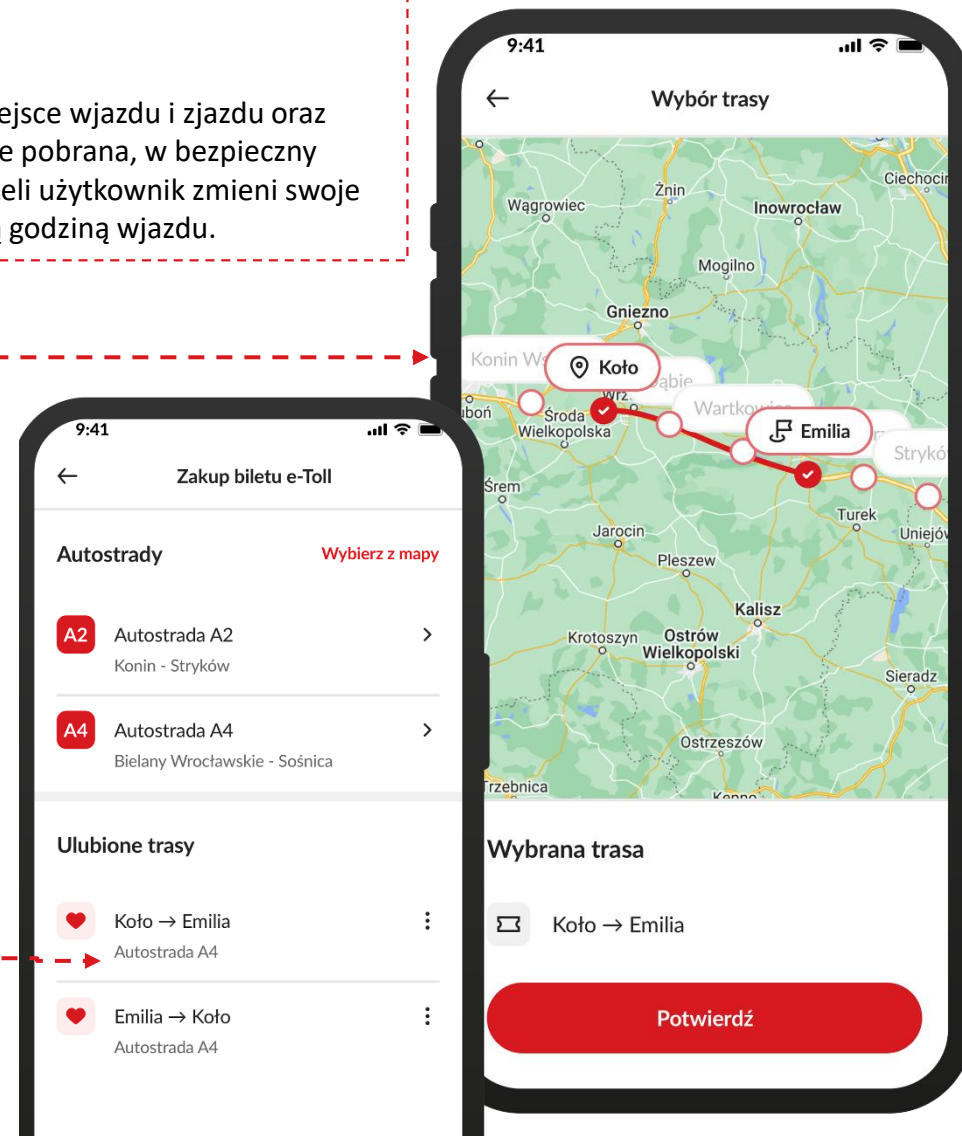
ejsce wjazdu i zjazdu oraz e pobrana, w bezpieczny eli użytkownik zmieni swoje ą godziną wjazdu.

9:41

←

Wybór trasy

Ciechocin

Wągrowiec

Żnin

Inowrocław

Mogilno

Gniezno

Konin W

Koło

Wrz

ąbie

uboń

Środa Wielkopolska

Wartkow

Emilia

Stryków

Śrem

Turek

Uniejów

Jarocin

Pleszew

Kalisz

Krotoszyn

Ostrów Wielkopolski

Sieradz

Ostrzeszów

Trzebnica

Kepno

Wybrana trasa

Koło → Emilia

Potwierdź

9:41

←

Zakup biletu e-Toll

Autostrady

Wybierz z mapy

A2

Autostrada A2

Konin - Stryków

A4

Autostrada A4

Bielany Wrocławskie - Sośnica

Ulubione trasy

Koło → Emilia

Autostrada A4

Emilia → Koło

Autostrada A4